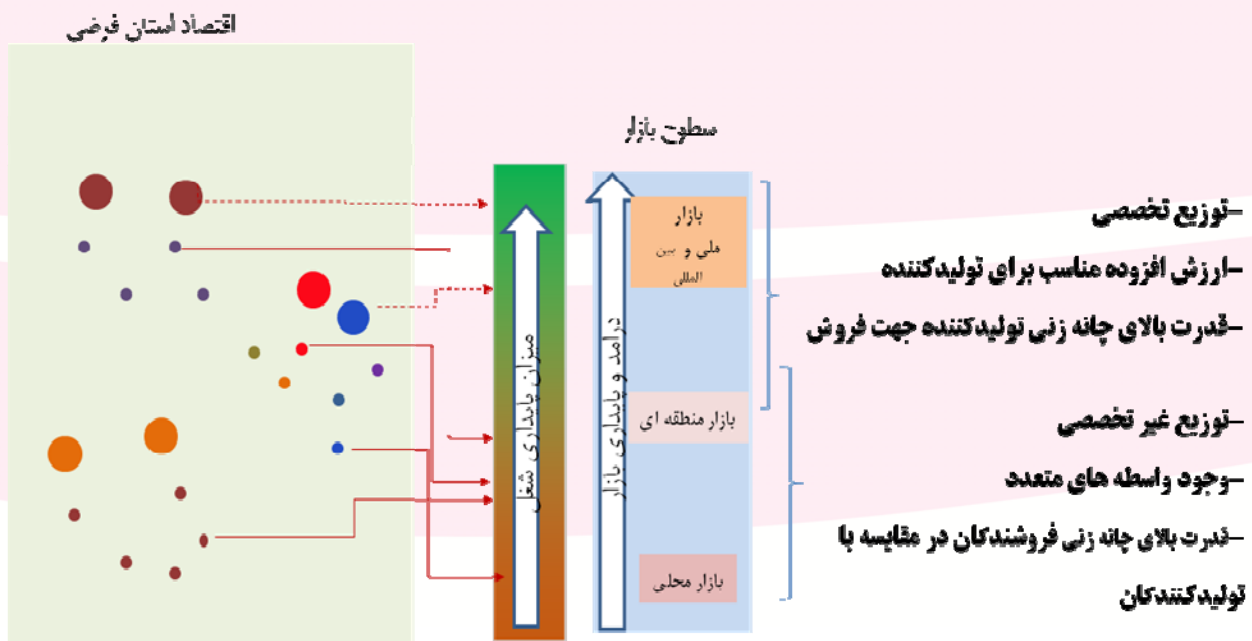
اقتصاد استان فرضی

سطوح بازار

میزان پایداری شغل

درآمد و پایداری بازار

بازار ملی و بین المللی

بازار منطقه ای

بازار محلی

-توزیع تخصصی
-ارزش افزوده مناسب برای تولیدکننده
-قدرت بالای چانه زنی تولیدکننده جهت فروش

-توزیع غیر تخصصی
-وجود واسطه های متعدد
-قدرت بالای چانه زنی فروشندگان در مقایسه با تولیدکنندگان